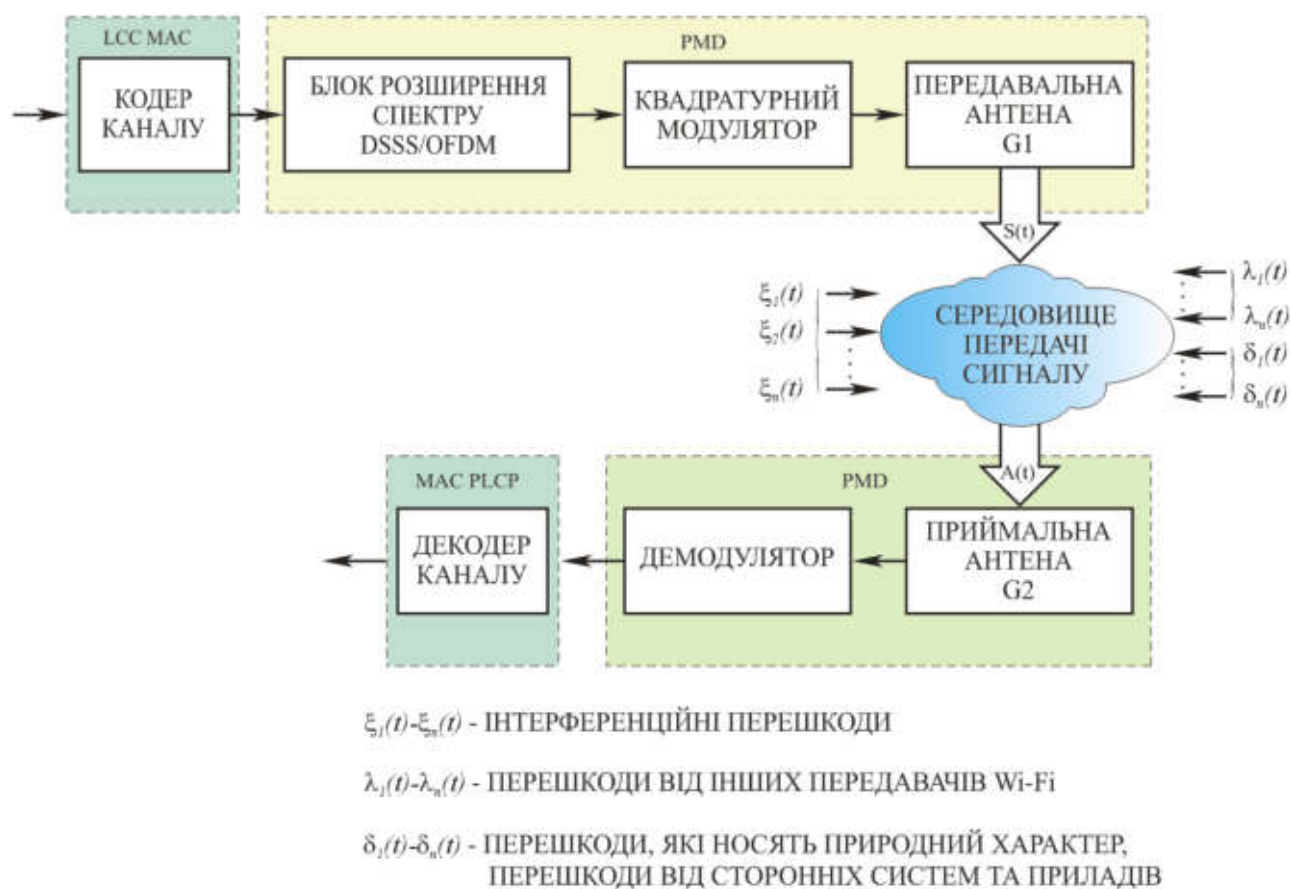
LCC MAC

КОДЕР КАНАЛУ

PMD

БЛОК РОЗШИРЕННЯ СПЕКТРУ DSSS/OFDM

КВАДРАТУРНИЙ МОДУЛЯТОР

ПЕРЕДАВАЛЬНА АНТЕНА G1

S(t)

$\xi_1(t)$
$\xi_2(t)$
$\xi_n(t)$

СЕРЕДОВИЩЕ ПЕРЕДАЧІ СИГНАЛУ

$\lambda_1(t)$
$\lambda_n(t)$
$\delta_1(t)$
$\delta_n(t)$

A(t)

MAC PLCP

PMD

ДЕКОДЕР КАНАЛУ

ДЕМОДУЛЯТОР

ПРИЙМАЛЬНА АНТЕНА G2

$\xi_1(t)$-$\xi_n(t)$ - ІНТЕРФЕРЕНЦІЙНІ ПЕРЕШКОДИ

$\lambda_1(t)$-$\lambda_n(t)$ - ПЕРЕШКОДИ ВІД ІНШИХ ПЕРЕДАВАЧІВ Wi-Fi

$\delta_1(t)$-$\delta_n(t)$ - ПЕРЕШКОДИ, ЯКІ НОСЯТЬ ПРИРОДНИЙ ХАРАКТЕР, ПЕРЕШКОДИ ВІД СТОРОННІХ СИСТЕМ ТА ПРИЛАДІВ